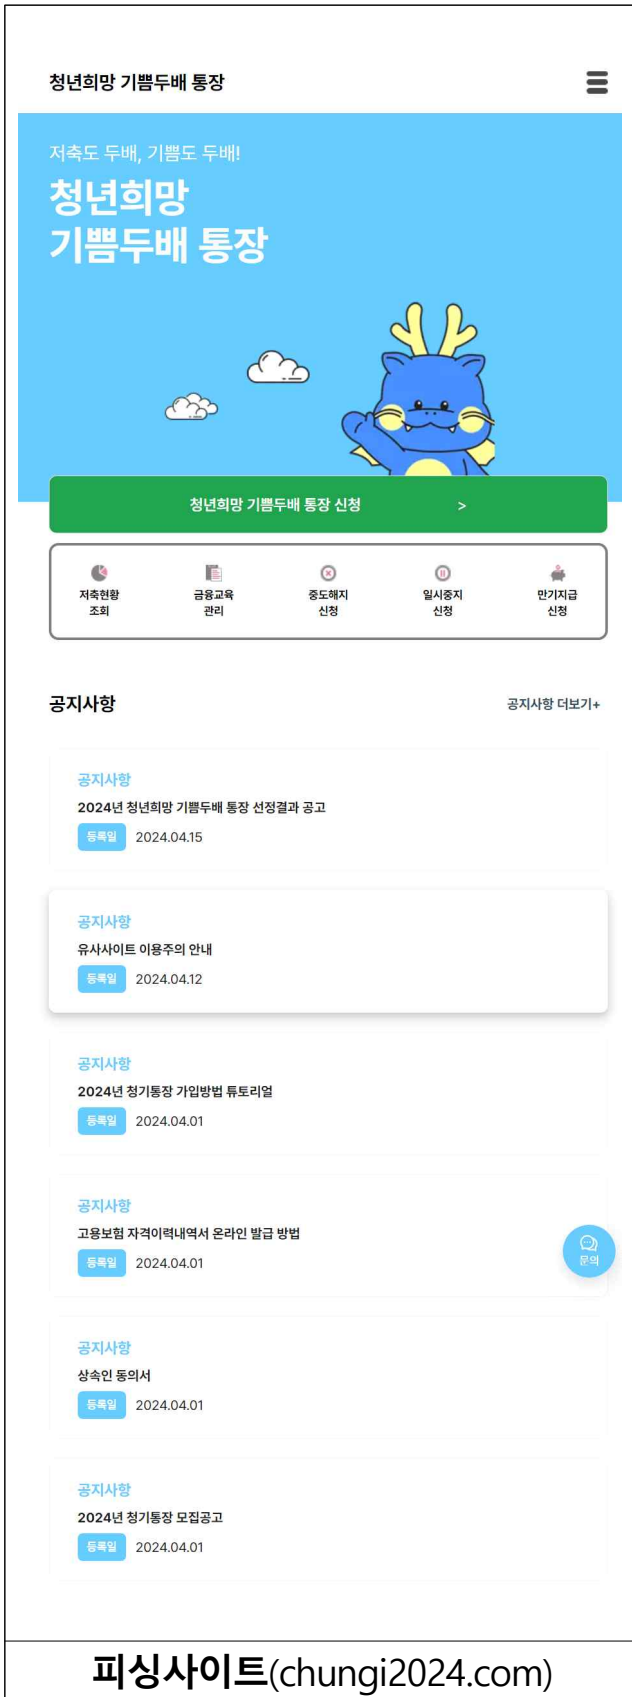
청년희망 기쁨두배 통장

저축도 두배, 기쁨도 두배!

청년희망
기쁨두배 통장

청년희망 기쁨두배 통장 신청 >

저축현황
조회

금융교육
관리

중도해지
신청

일시중지
신청

만기지급
신청

공지사항

공지사항 더보기+

공지사항
2024년 청년희망 기쁨두배 통장 선정결과 공고
등록일 2024.04.15

공지사항
유사사이트 이용주의 안내
등록일 2024.04.12

공지사항
2024년 청기통장 가입방법 튜토리얼
등록일 2024.04.01

공지사항
고용보험 자격이력내역서 온라인 발급 방법
등록일 2024.04.01

문의

공지사항
상속인 동의서
등록일 2024.04.01

공지사항
2024년 청기통장 모집공고
등록일 2024.04.01

피싱사이트(chungi2024.com)